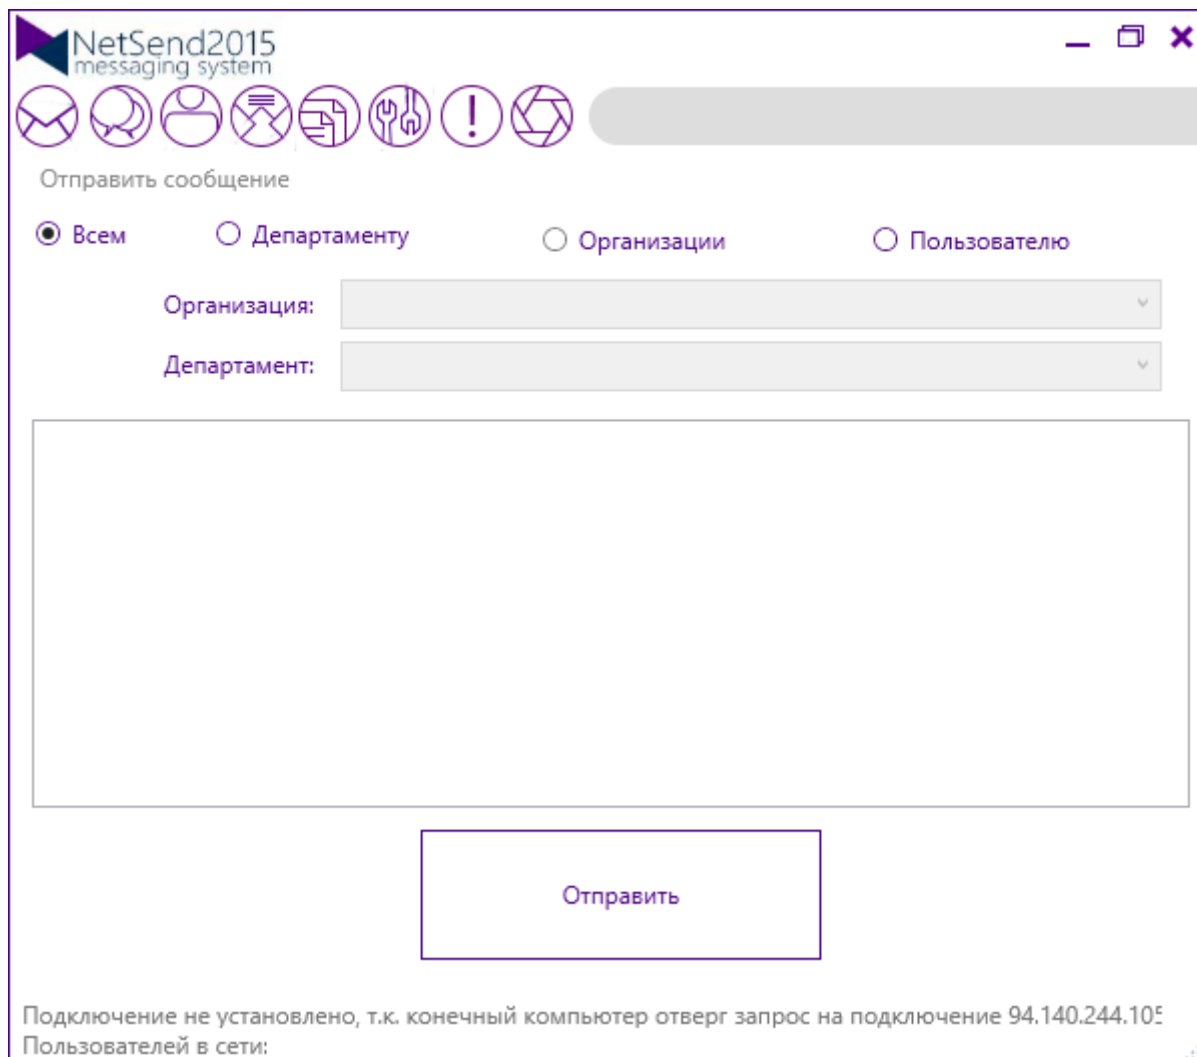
NetSend2015
messaging system

Отправить сообщение

Всем
Департаменту
Организации
Пользователю

Организация:
Департамент:

Отправить

Подключение не установлено, т.к. конечный компьютер отверг запрос на подключение 94.140.244.10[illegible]
Пользователей в сети: